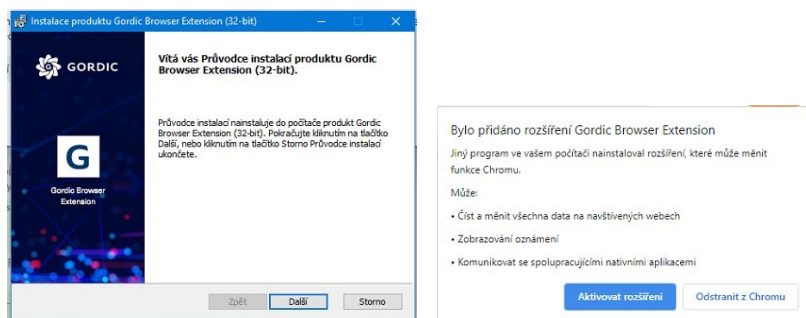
Instalace produktu Gordic Browser Extension (32-bit)

GORDIC

G

Gordic Browser Extension

Vítá vás Průvodce instalací produktu Gordic Browser Extension (32-bit).

Průvodce instalací nainstaluje do počítače produkt Gordic Browser Extension (32-bit). Pokračujte kliknutím na tlačítko Další, nebo kliknutím na tlačítko Storno Průvodce instalací ukončete.

Zpět Další Storno

Bylo přidáno rozšíření Gordic Browser Extension

Jiný program ve vašem počítači nainstaloval rozšíření, které může měnit funkce Chromu.

Může:

• Číst a měnit všechna data na navštívených webech

• Zobrazování oznámení

• Komunikovat se spolupracujícími nativními aplikacemi

Aktivovat rozšíření Odstranit z Chromu